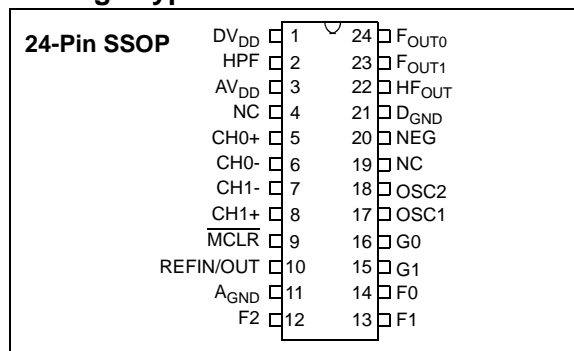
24-Pin SSOP

$DV_{DD}$ 1
HPF 2
$AV_{DD}$ 3
NC 4
CH0+ 5
CH0- 6
CH1- 7
CH1+ 8
$\overline{MCLR}$ 9
REFIN/OUT 10
$A_{GND}$ 11
F2 12

24 $F_{OUT0}$
23 $F_{OUT1}$
22 $HF_{OUT}$
21 $D_{GND}$
20 NEG
19 NC
18 OSC2
17 OSC1
16 G0
15 G1
14 F0
13 F1